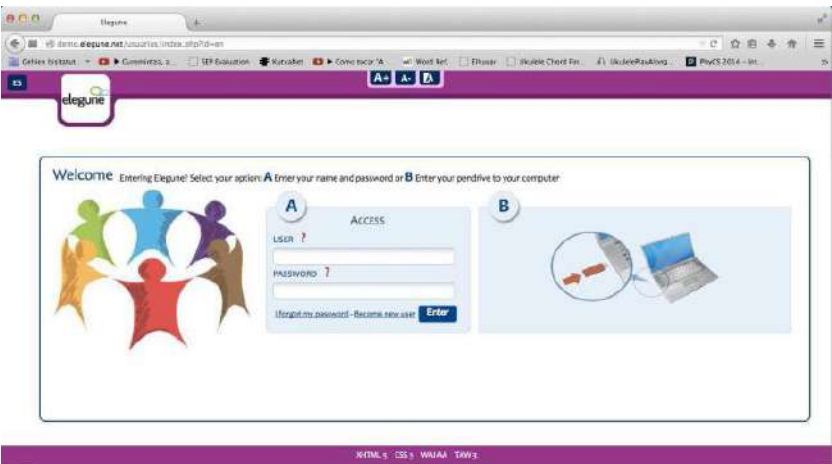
Elegune

demo.elegune.net/usuarios/index.php?id=en

Gehlen Institute ▶ Gumminess, a... SEP Evaluation Kutxabet ▶ Como tocar 'A... Word Ref Elhuyar Ukulele Chord Fin... UkuleleRasAlong... PhyCS 2014 - Int...

ES

A+ A- A

elegune

Welcome Entering Elegune! Select your option: A Enter your name and password or B Enter your pendrive to your computer

A

ACCESS

USER ?

PASSWORD ?

I forgot my password - Become new user Enter

B

XHTML 1 CSS 3 WAI AA TAW 3